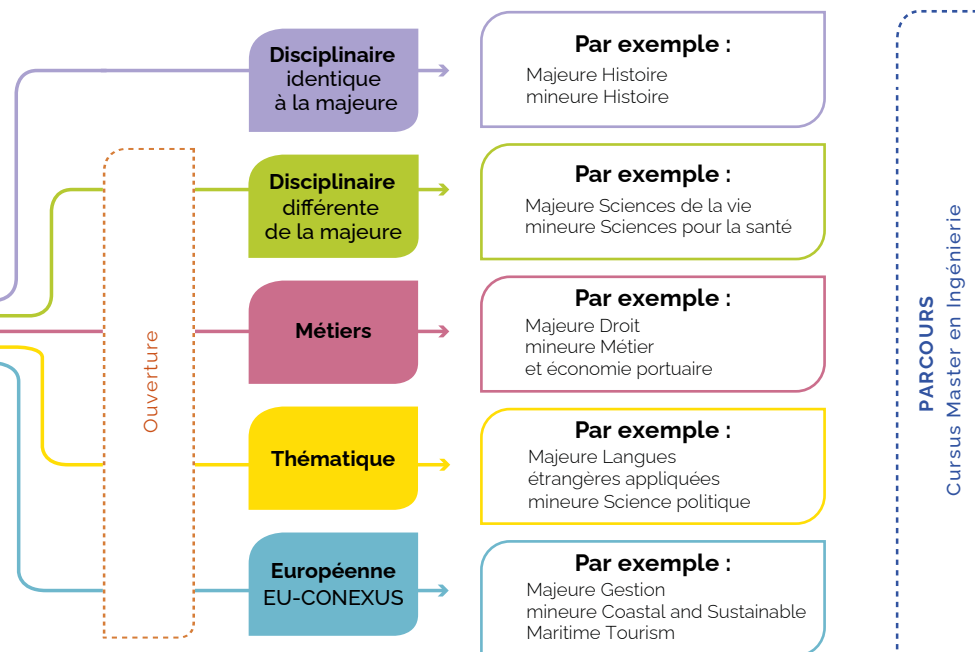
Disciplinaire identique à la majeure

Par exemple :
Majeure Histoire
mineure Histoire

Disciplinaire différente de la majeure

Par exemple :
Majeure Sciences de la vie
mineure Sciences pour la santé

Ouverture

Métiers

Par exemple :
Majeure Droit
mineure Métier et économie portuaire

Thématique

Par exemple :
Majeure Langues étrangères appliquées
mineure Science politique

Européenne
EU-CONEXUS

Par exemple :
Majeure Gestion
mineure Coastal and Sustainable Maritime Tourism

PARCOURS
Cursus Master en Ingénierie